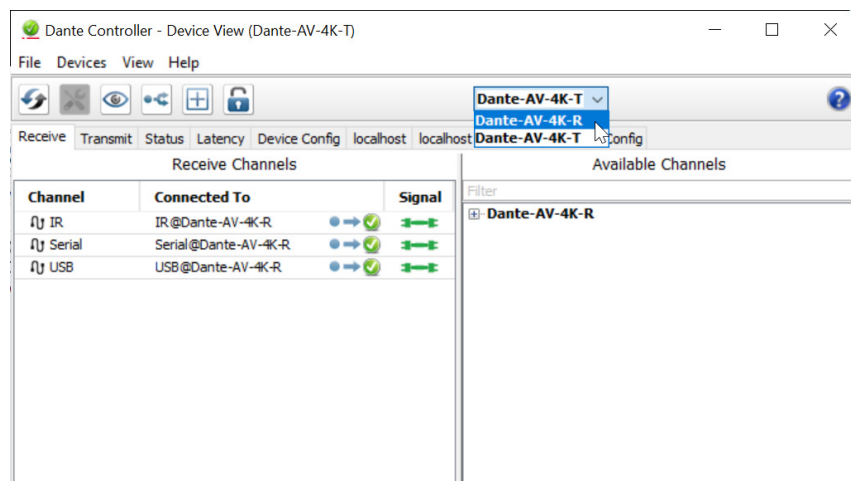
Dante Controller - Device View (Dante-AV-4K-T)

File Devices View Help

Dante-AV-4K-T
Dante-AV-4K-R
Dante-AV-4K-T

Receive Transmit Status Latency Device Config localhost localhost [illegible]onfig

Receive Channels

| Channel | Connected To | Signal |
|---|---|---|
| IR | IR@Dante-AV-4K-R | |
| Serial | Serial@Dante-AV-4K-R | |
| USB | USB@Dante-AV-4K-R | |

Available Channels

Filter

Dante-AV-4K-R